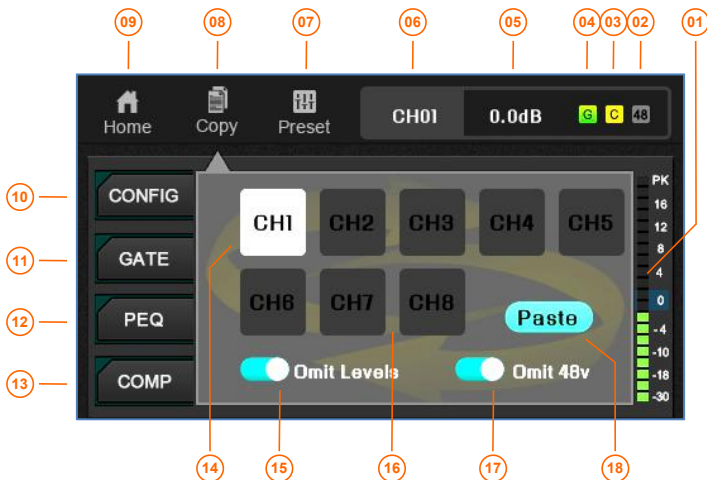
09 08 07 06 05 04 03 02 01

Home Copy Preset CH01 0.0dB G C 48

10 CONFIG
11 GATE
12 PEQ
13 COMP

CH1 CH2 CH3 CH4 CH5
CH6 CH7 CH8
Paste

Omit Levels
Omit 48v

PK
16
12
8
4
0
-4
-10
-18
-30

14 15 16 17 18